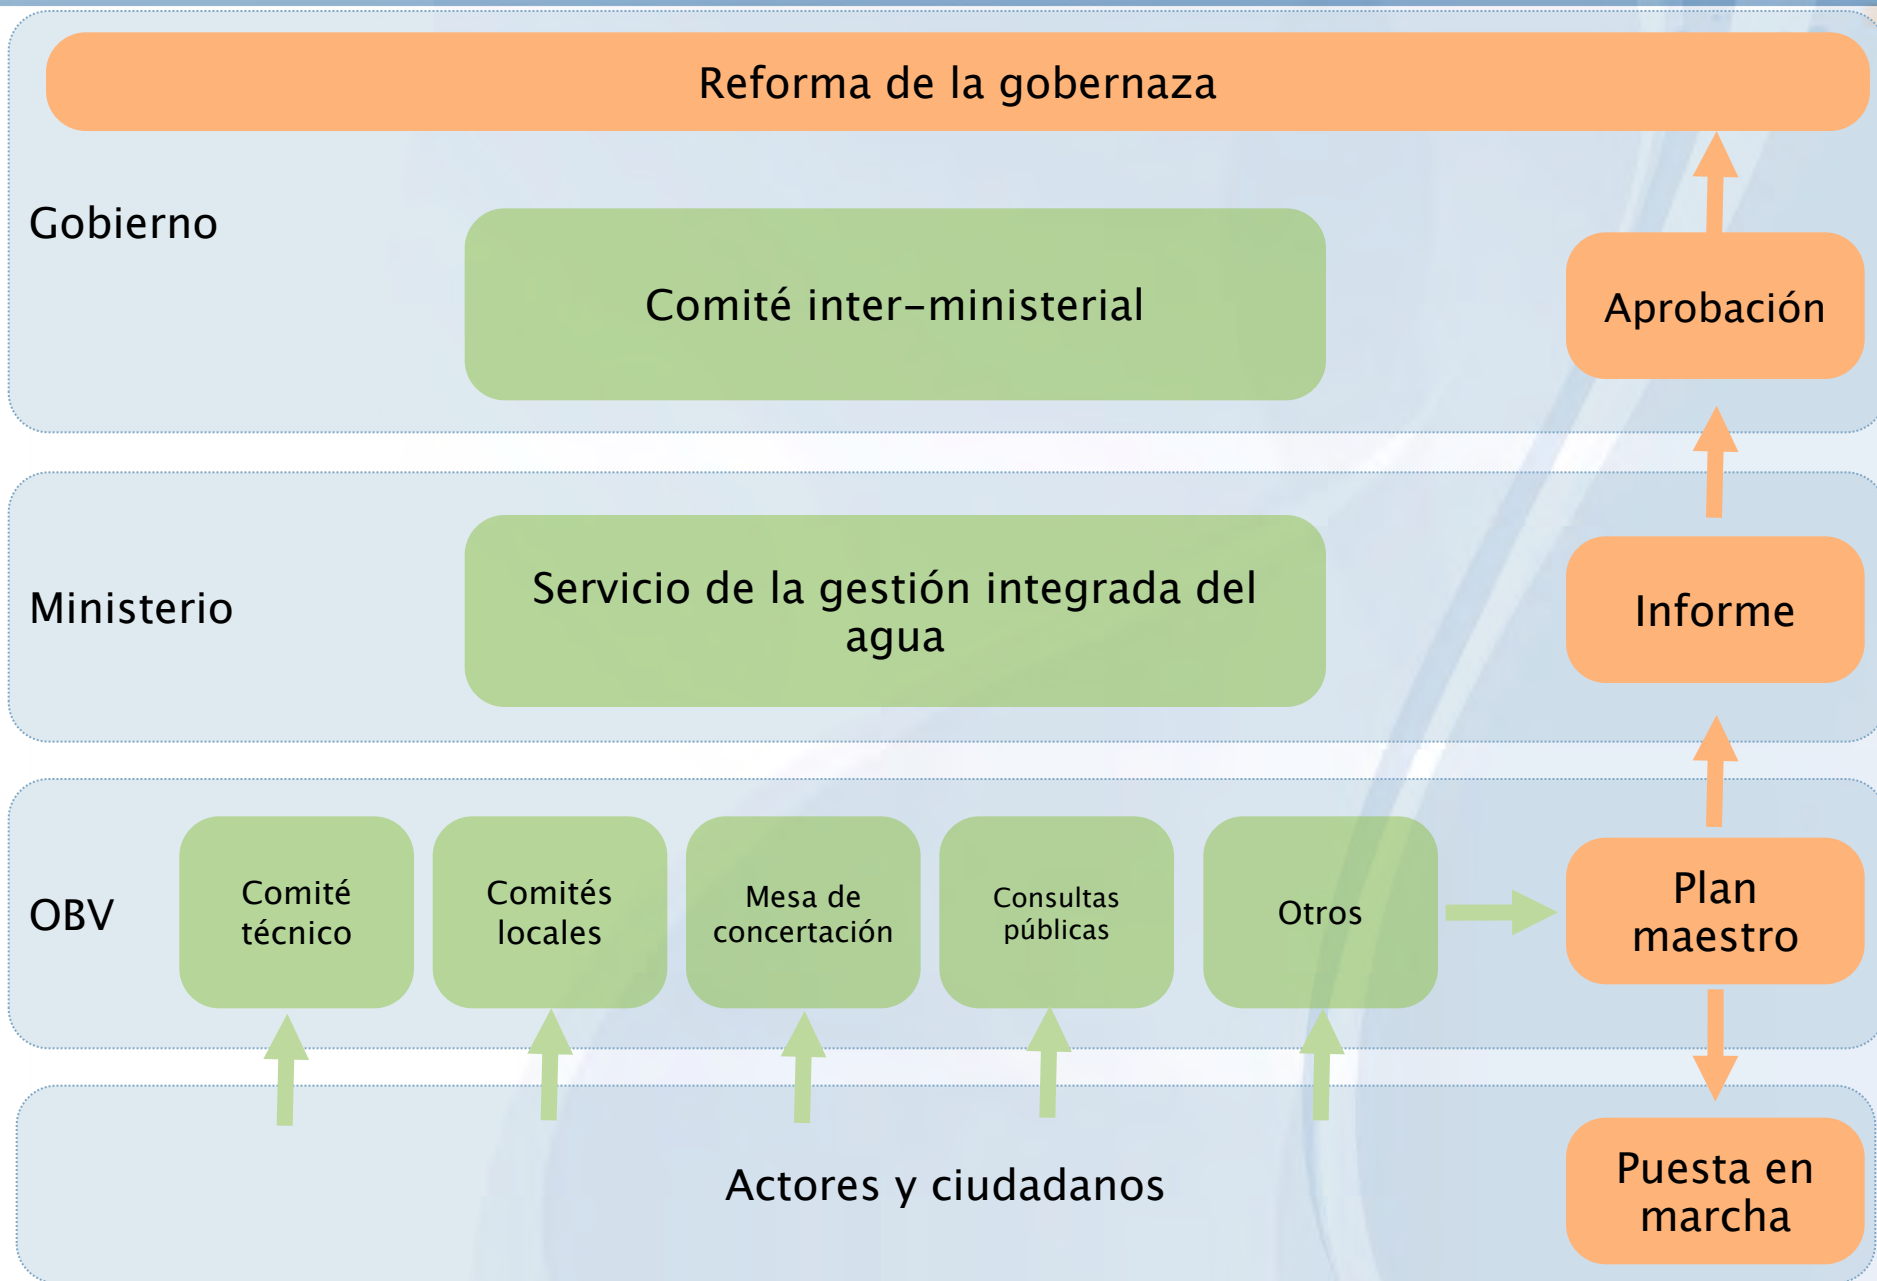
Reforma de la gobernaza

Gobierno

Comité inter-ministerial

Aprobación

Ministerio

Servicio de la gestión integrada del agua

Informe

OBV

Comité técnico

Comités locales

Mesa de concertación

Consultas públicas

Otros

Plan maestro

Actores y ciudadanos

Puesta en marcha